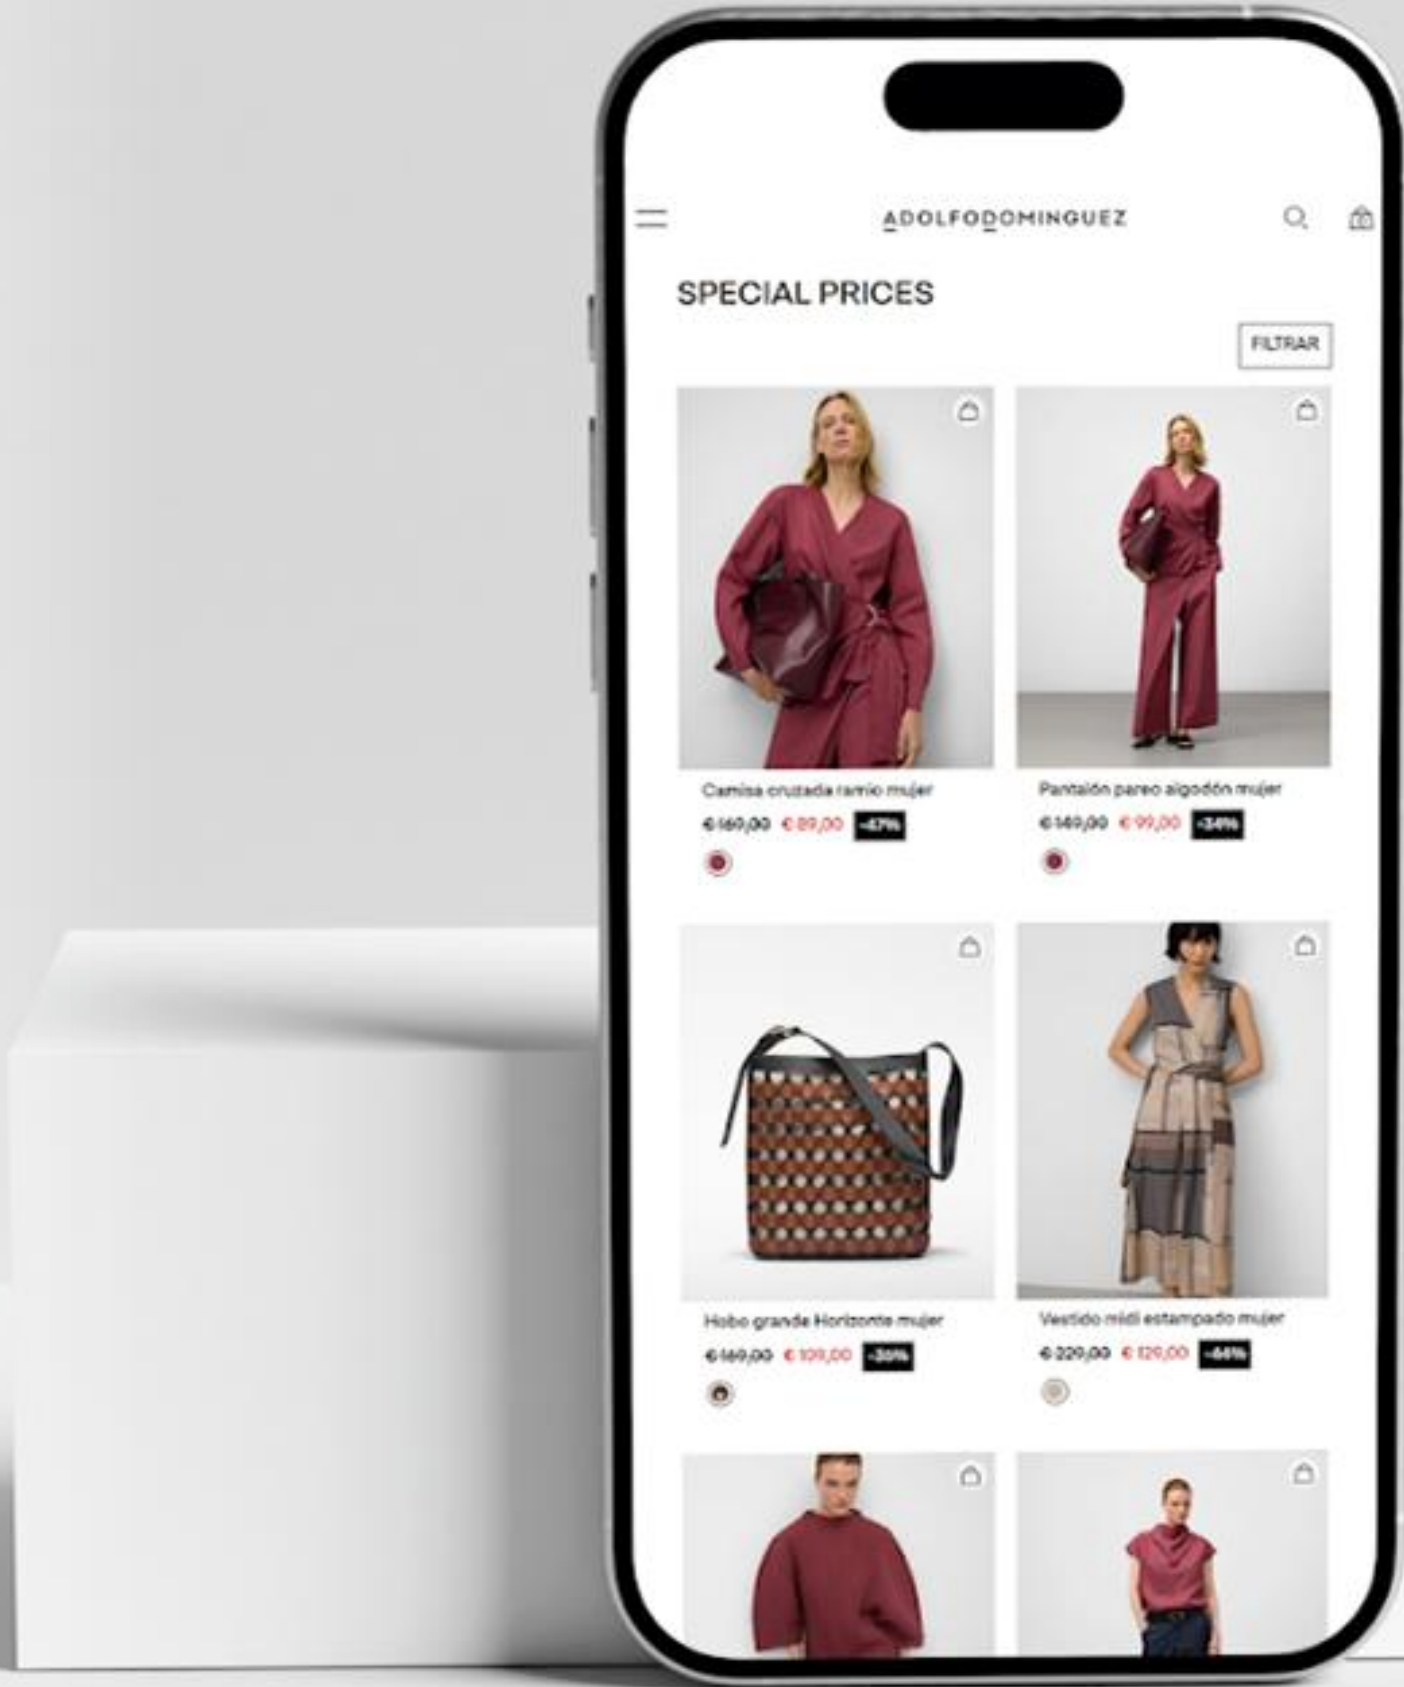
ADOLFODOMINGUEZ

SPECIAL PRICES

FILTRAR

Camisa cruzada ramio mujer
€169,00 € 89,00 -47%

Pantalón pareo algodón mujer
€149,00 € 99,00 -34%

Hobo grande Horizonte mujer
€169,00 € 109,00 -35%

Vestido midi estampado mujer
€229,00 € 129,00 -44%